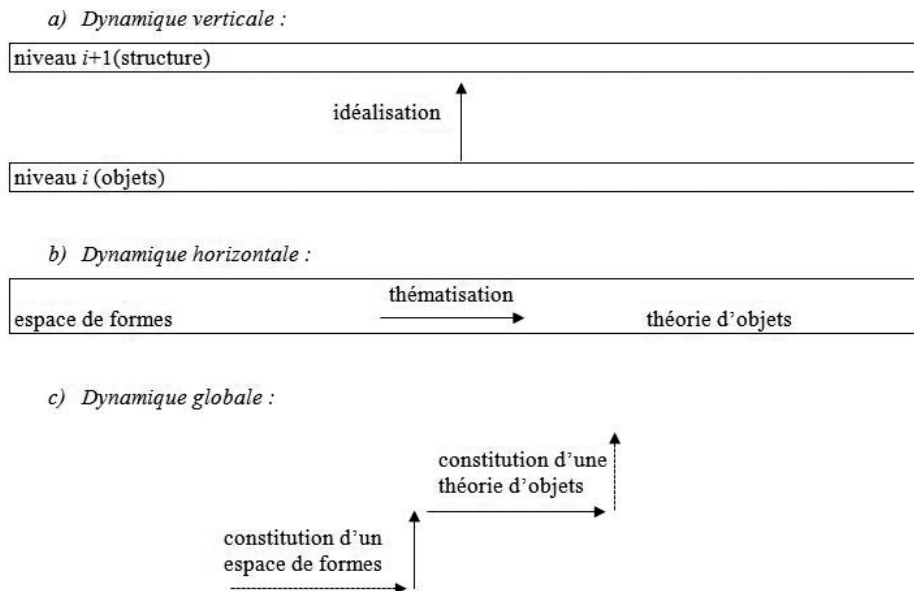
a) Dynamique verticale :

niveau $i$+1(structure)

idéalisation

niveau $i$ (objets)

b) Dynamique horizontale :

thématisation

espace de formes

théorie d'objets

c) Dynamique globale :

constitution d'une théorie d'objets

constitution d'un espace de formes